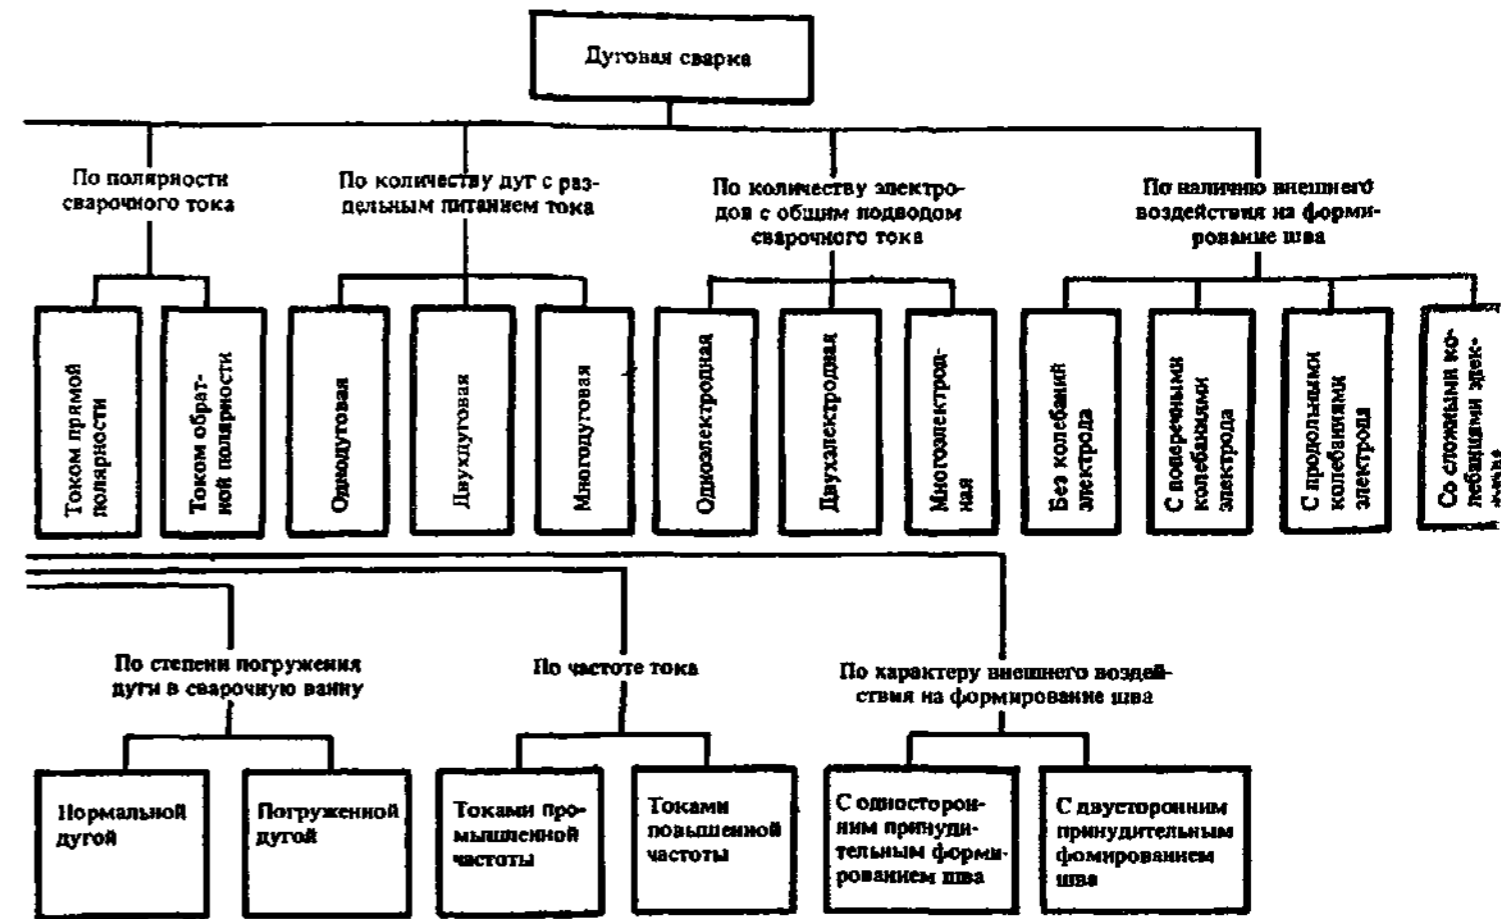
Дуговая сварка

По полярности сварочного тока

Током прямой полярности

Током обратной полярности

По количеству дуг с раздельным питанием тока

Однодуговая

Двухдуговая

Многодуговая

По количеству электродов с общим подводом сварочного тока

Одноэлектродная

Двухэлектродная

Многоэлектродная

По наличию внешнего воздействия на формирование шва

Без колебаний электрода

С поперечными колебаниями электрода

С продольными колебаниями электрода

Со сложными колебаниями элек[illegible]

По степени погружения дуги в сварочную ванну

Нормальной дугой

Погруженной дугой

По частоте тока

Токами промышленной частоты

Токами повышенной частоты

По характеру внешнего воздействия на формирование шва

С односторонним принудительным формированием шва

С двусторонним принудительным фомированием шва